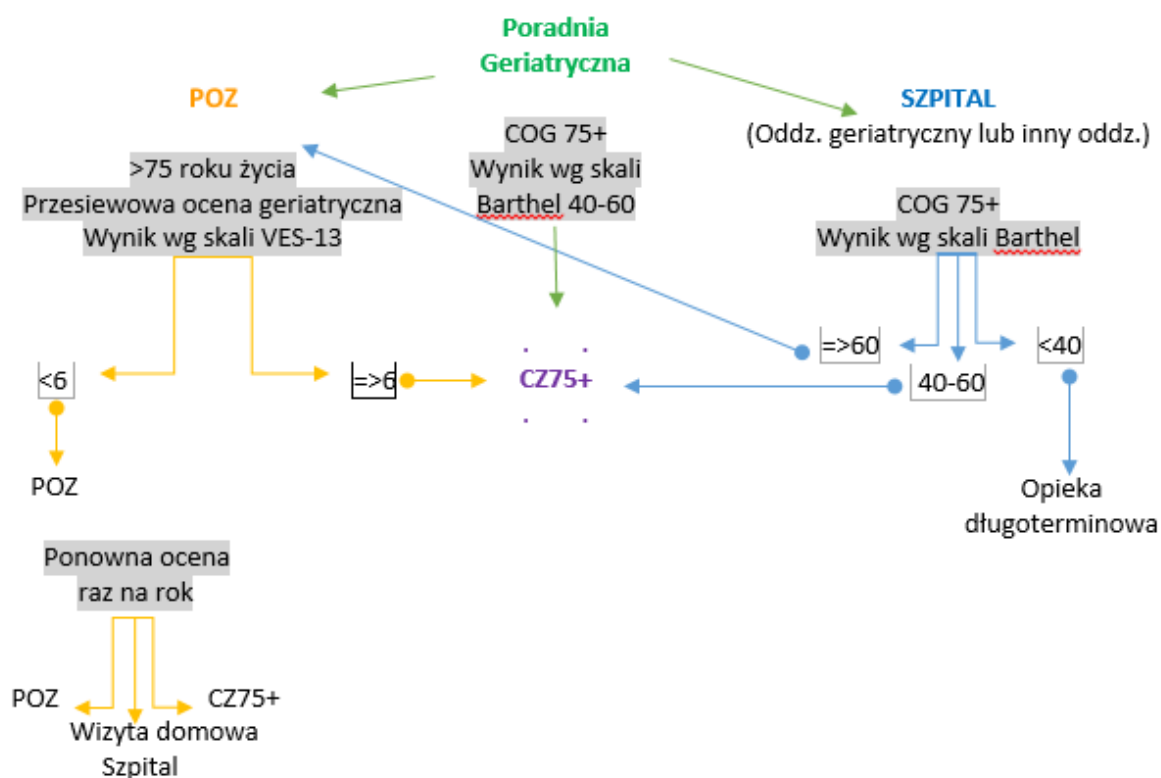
Poradnia Geriatryczna

POZ

SZPITAL
(Oddz. geriatryczny lub inny oddz.)

>75 roku życia
Przesiewowa ocena geriatryczna
Wynik wg skali VES-13

COG 75+
Wynik wg skali Barthel 40-60

COG 75+
Wynik wg skali Barthel

<6

=>6

CZ75+

=>60

40-60

<40

POZ

Opieka długoterminowa

Ponowna ocena raz na rok

POZ

CZ75+

Wizyta domowa
Szpital